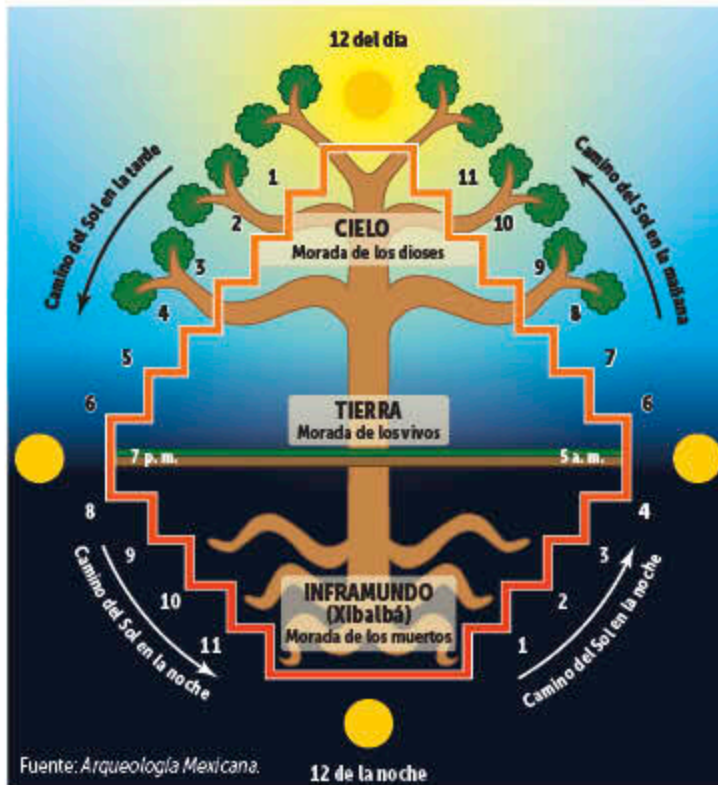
12 del día

Camino del Sol en la tarde

Camino del Sol en la mañana

1
2
3
4
5
6

11
10
9
8
7
6

CIELO
Morada de los dioses

TIERRA
Morada de los vivos

7 p. m.

5 a. m.

8
9
10
11

4
3
2
1

Camino del Sol en la noche

Camino del Sol en la noche

INFRAMUNDO
(Xibalbá)
Morada de los muertos

Fuente: Arqueología Mexicana.

12 de la noche